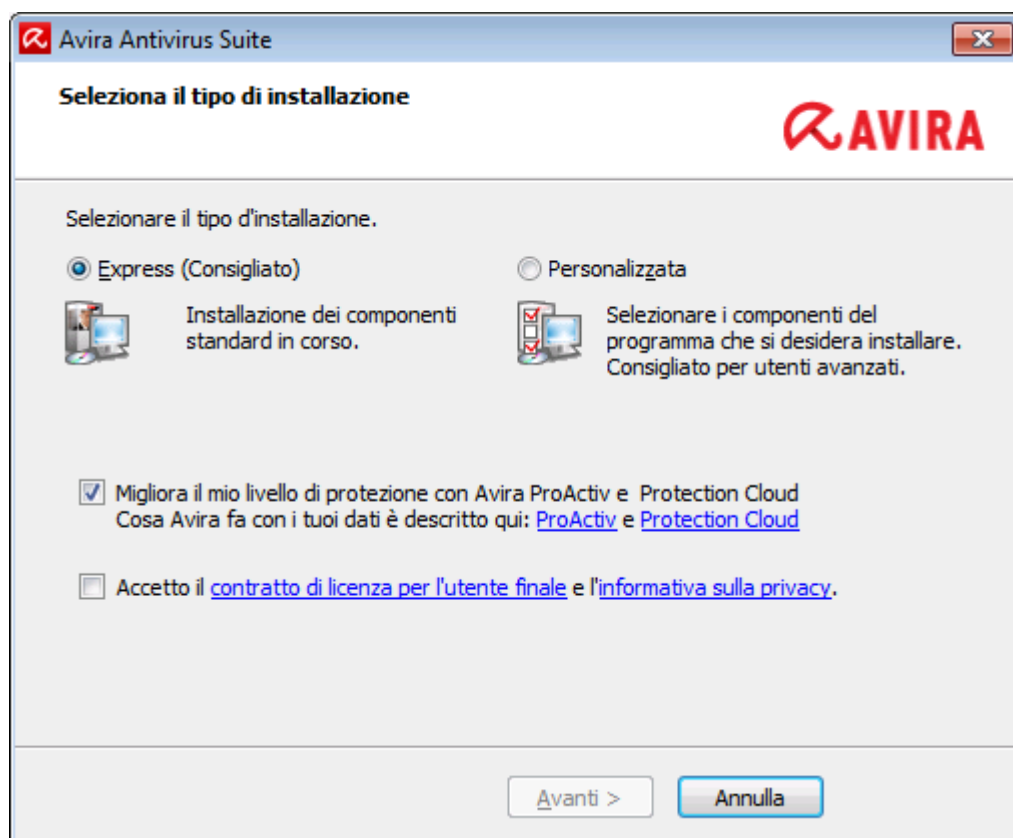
Avira Antivirus Suite

Seleziona il tipo di installazione

AVIRA

Selezionare il tipo d'installazione.

Express (Consigliato)

Installazione dei componenti standard in corso.

Personalizzata

Selezionare i componenti del programma che si desidera installare. Consigliato per utenti avanzati.

Migliora il mio livello di protezione con Avira ProActiv e Protection Cloud
Cosa Avira fa con i tuoi dati è descritto qui: ProActiv e Protection Cloud

Accetto il contratto di licenza per l'utente finale e l'informativa sulla privacy.

Avanti >

Annulla